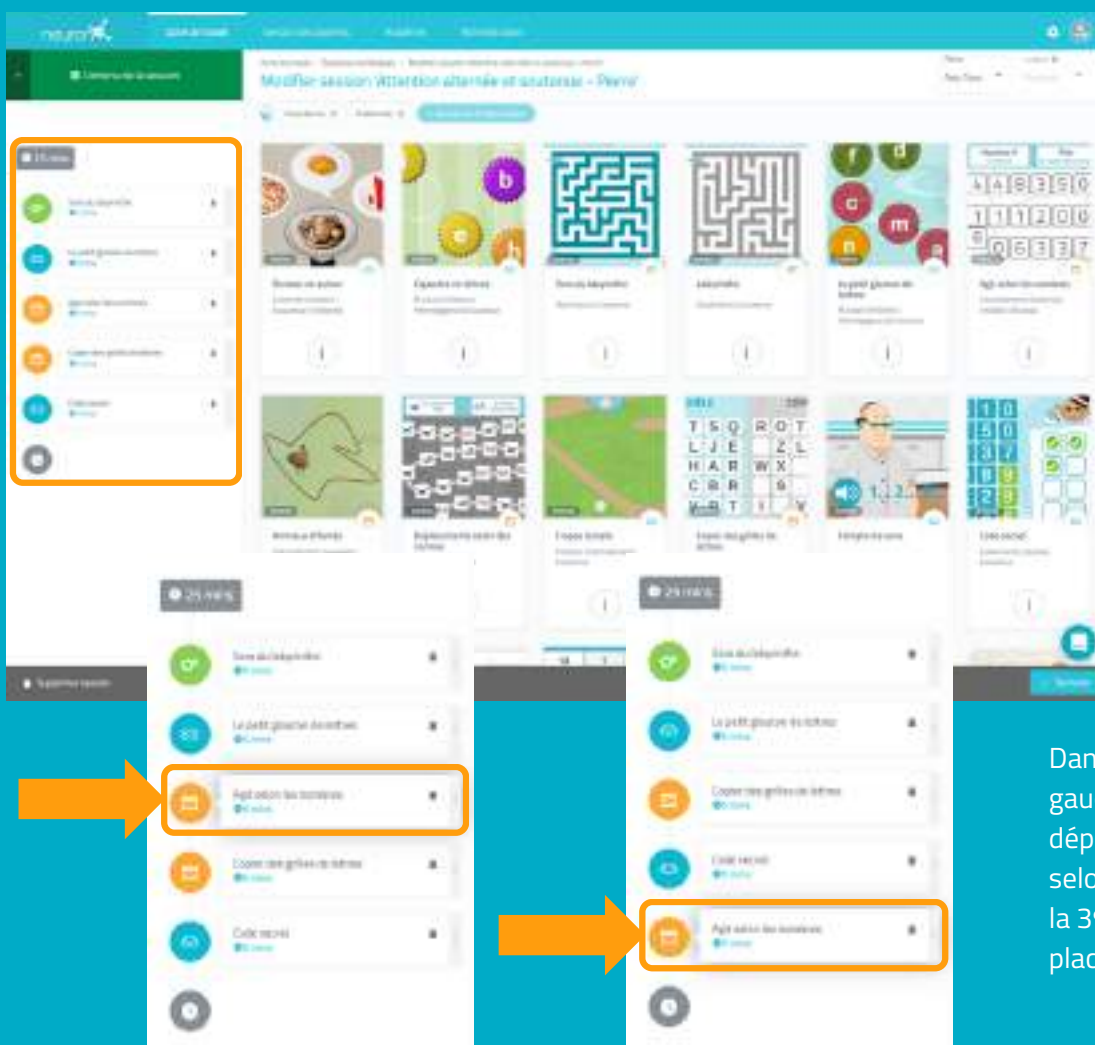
neuron

Modifier session Attention alternée et soutenue – Pierre

25 mins

Sous du labyrinthe

Le petit glouton de lettres

Agit selon les nombres

Copier des grilles de lettres

Code secret

Supprimer session

25 mins

Sous du labyrinthe

Le petit glouton de lettres

Agit selon les nombres

Copier des grilles de lettres

Code secret

25 mins

Sous du labyrinthe

Le petit glouton de lettres

Copier des grilles de lettres

Code secret

Agit selon les nombres

T S Q R O T
L J E Z L
H A R W X
C R R S
V B T I Y

Dan
gau
dép
selo
la 3
plac